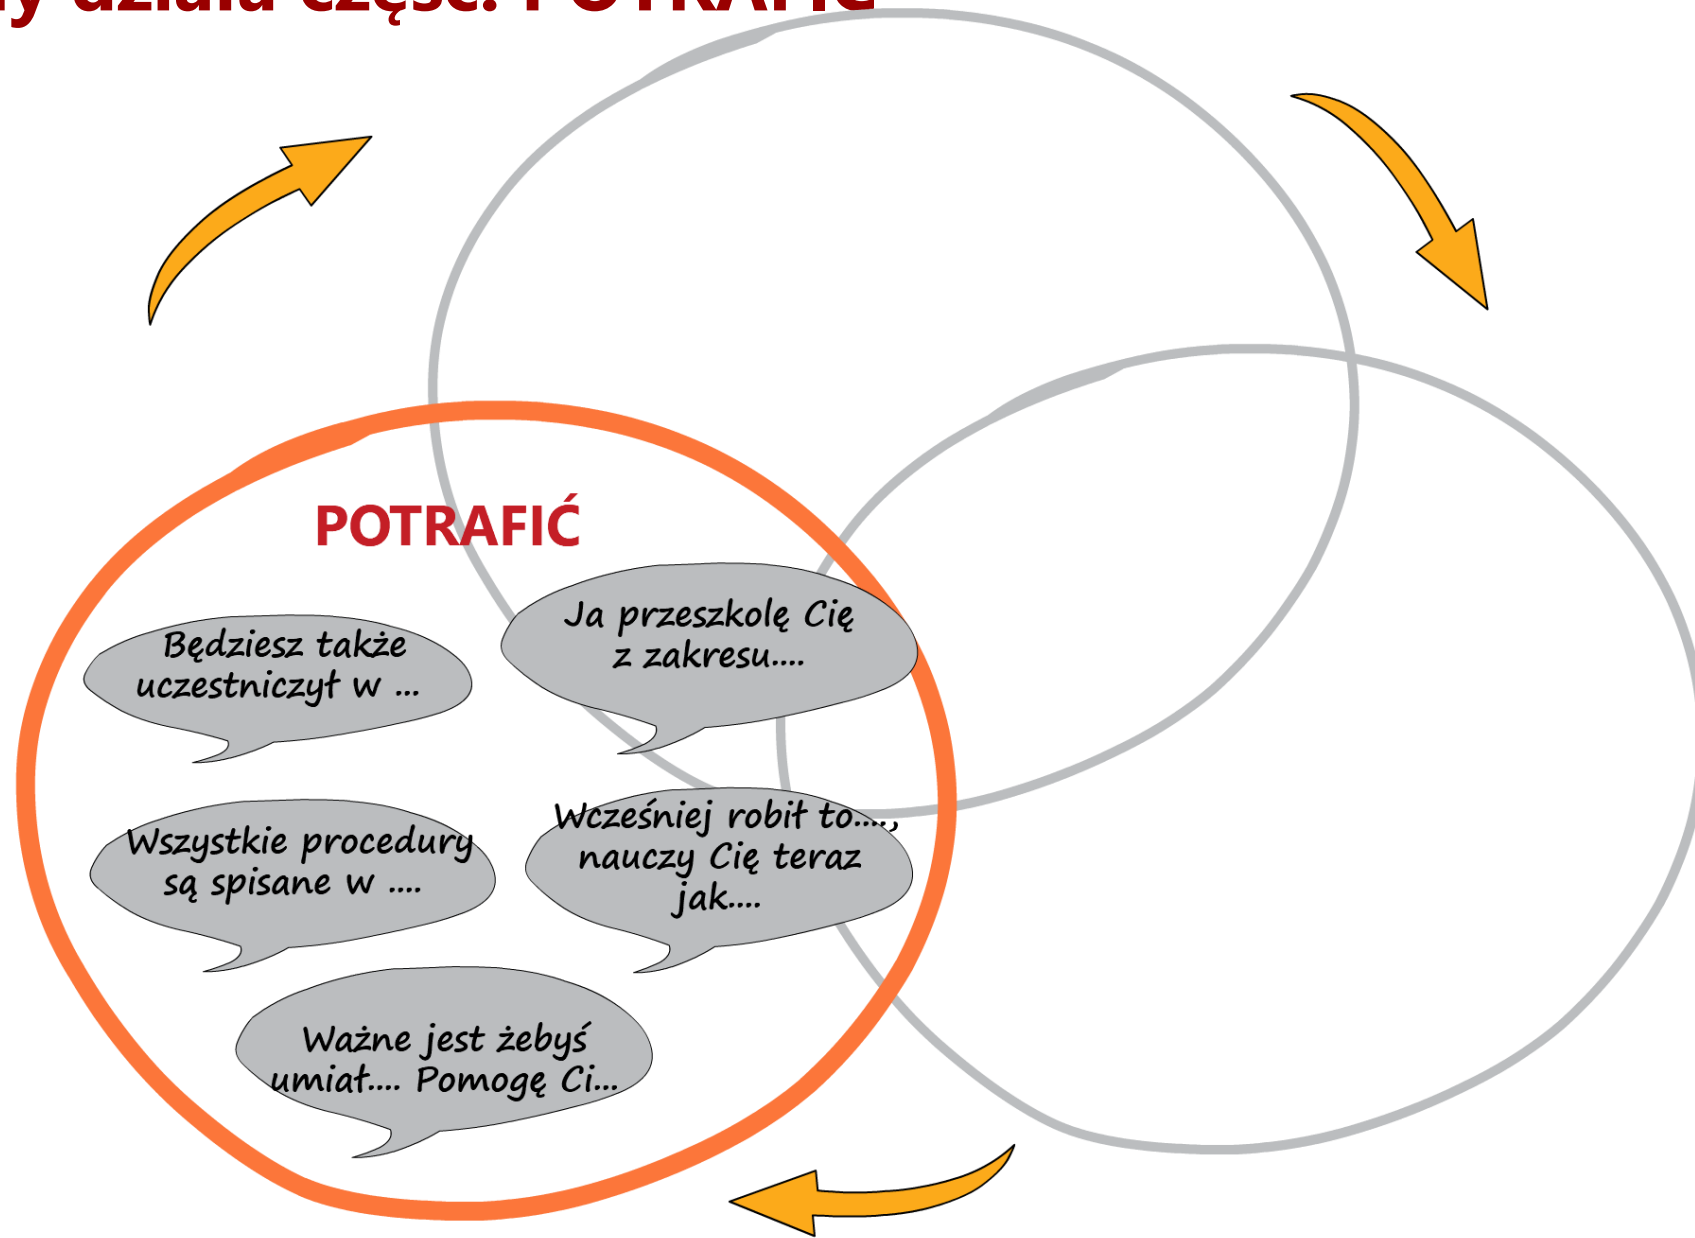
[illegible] część: POTRAFIĆ

POTRAFIĆ

Będziesz także uczestniczył w ...

Ja przeszkolę Cię z zakresu....

Wszystkie procedury są spisane w ....

Wcześniej robił to...., nauczy Cię teraz jak....

Ważne jest żebyś umiał.... Pomogę Ci...